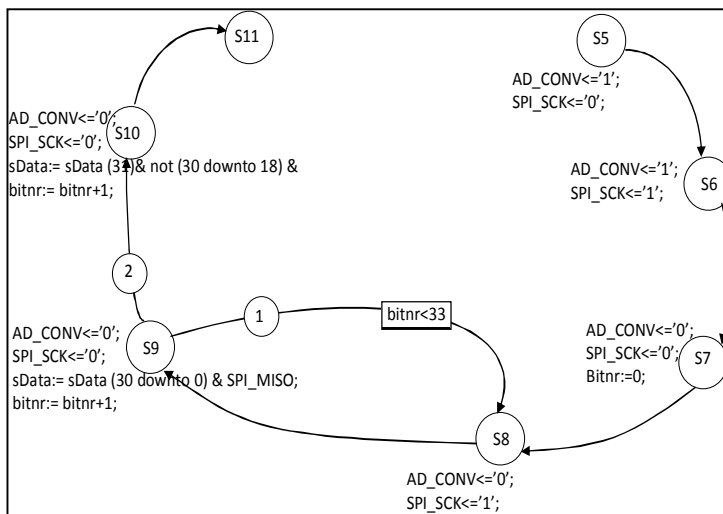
S11

S5

AD_CONV<='1';
SPI_SCK<='0';

AD_CONV<='0';
SPI_SCK<='0';
S10
sData:= sData (31) & not (30 downto 18) &
bitnr:= bitnr+1;

AD_CONV<='1';
SPI_SCK<='1';
S6

2

AD_CONV<='0';
SPI_SCK<='0';
S9
sData:= sData (30 downto 0) & SPI_MISO;
bitnr:= bitnr+1;

1

bitnr<33

AD_CONV<='0';
SPI_SCK<='0';
Bitnr:=0;
S7

S8

AD_CONV<='0';
SPI_SCK<='1';